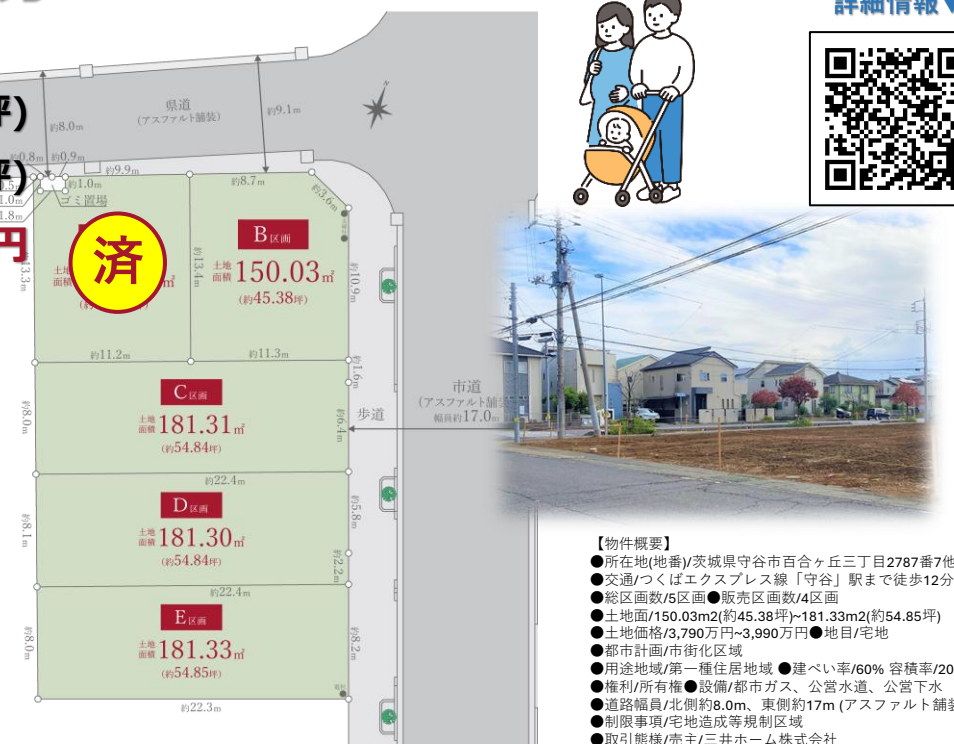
坪)
坪)
円
約8.0m
県道
(アスファルト舗装)
約9.1m
約0.8m 約0.9m
約9.9m
約1.0m
ゴミ置場
約8.7m
約3.6m
済
B区画
土地面積 150.03㎡
(約45.38坪)
約13.4m
約10.9m
約13.3m
約11.2m
約11.3m
約1.6m
C区画
土地面積 181.31㎡
(約54.84坪)
約8.0m
約6.4m
歩道
市道
(アスファルト舗装)
幅員約17.0m
約22.4m
D区画
土地面積 181.30㎡
(約54.84坪)
約8.1m
約5.8m
約2.2m
約22.4m
E区画
土地面積 181.33㎡
(約54.85坪)
約8.0m
約8.2m
約22.3m
詳細情報
【物件概要】
●所在地(地番)/茨城県守谷市百合ヶ丘三丁目2787番7他
●交通/つくばエクスプレス線「守谷」駅まで徒歩12分
●総区画数/5区画●販売区画数/4区画
●土地面/150.03m2(約45.38坪)~181.33m2(約54.85坪)
●土地価格/3,790万円~3,990万円●地目/宅地
●都市計画/市街化区域
●用途地域/第一種住居地域 ●建ぺい率/60% 容積率/20
●権利/所有権●設備/都市ガス、公営水道、公営下水
●道路幅員/北側約8.0m、東側約17m (アスファルト舗装
●制限事項/宅地造成等規制区域
●取引態様/売主/三井ホーム株式会社